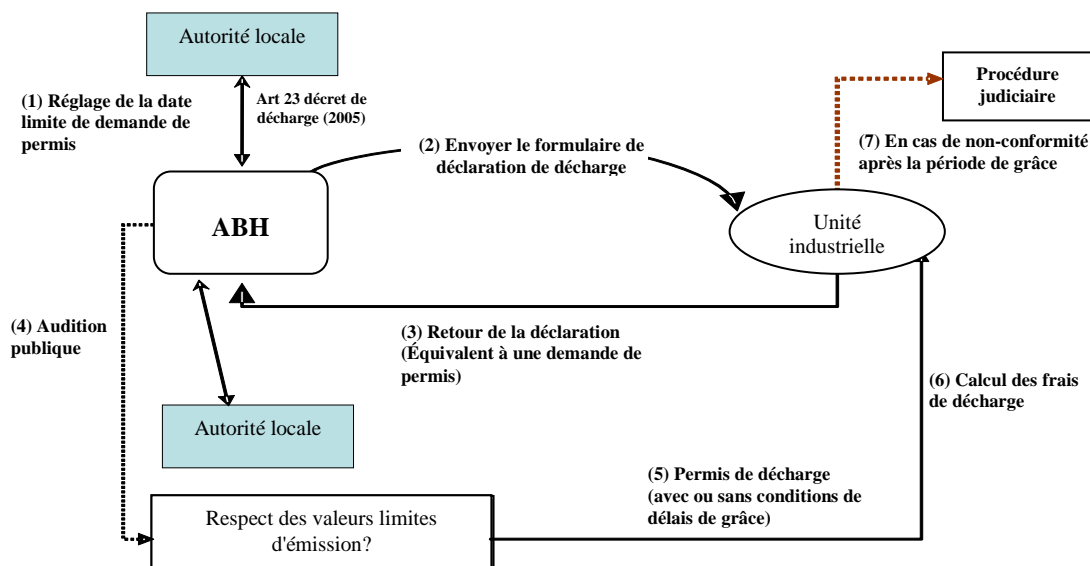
Autorité locale

(1) Réglage de la date limite de demande de permis

Art 23 décret de décharge (2005)

Procédure judiciaire

(7) En cas de non-conformité après la période de grâce

(2) Envoyer le formulaire de déclaration de décharge

ABH

Unité industrielle

(4) Audition publique

(3) Retour de la déclaration (Équivalent à une demande de permis)

(6) Calcul des frais de décharge

Autorité locale

(5) Permis de décharge (avec ou sans conditions de délais de grâce)

Respect des valeurs limites d'émission?